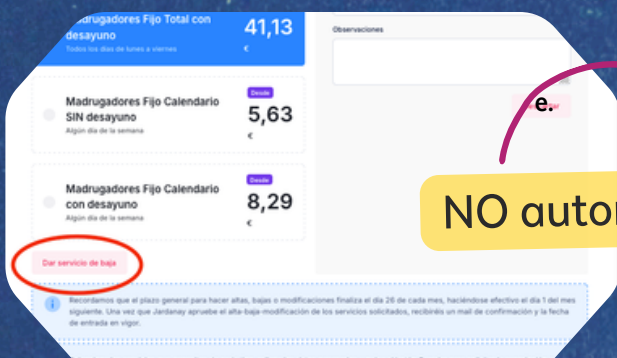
Madrugadores Fijo Total con desayuno
Todos los días de lunes a viernes
41,13
€

Observaciones

Madrugadores Fijo Calendario SIN desayuno
Algún día de la semana
Desde
5,63
€

e.

Madrugadores Fijo Calendario con desayuno
Algún día de la semana
Desde
8,29
€

NO autor

Dar servicio de baja

Recordamos que el plazo general para hacer altas, bajas o modificaciones finaliza el día 26 de cada mes, haciéndose efectivo el día 1 del mes siguiente. Una vez que Jardanay apruebe el alta-baja-modificación de los servicios solicitados, recibiréis un mail de confirmación y la fecha de entrada en vigor.